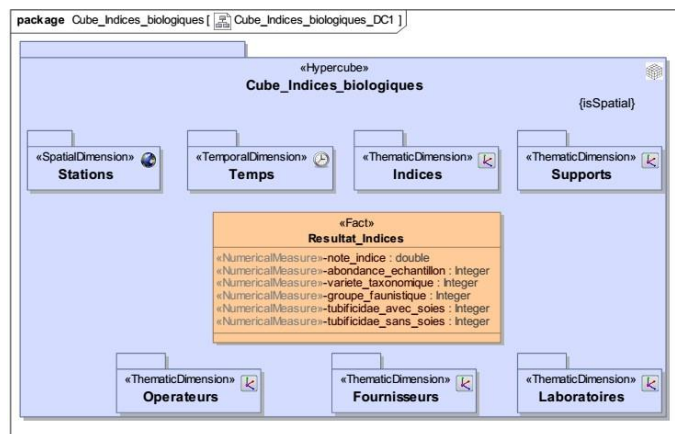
package Cube_Indices_biologiques [ Cube_Indices_biologiques_DC1 ]

«Hypercube»
Cube_Indices_biologiques

{isSpatial}

«SpatialDimension»
Stations

«TemporalDimension»
Temps

«ThematicDimension»
Indices

«ThematicDimension»
Supports

«Fact»
Resultat_Indices

«NumericalMeasure»-note_indice : double
«NumericalMeasure»-abondance_echantillon : Integer
«NumericalMeasure»-variete_taxonomique : Integer
«NumericalMeasure»-groupe_faunistique : Integer
«NumericalMeasure»-tubificidae_avec_soies : Integer
«NumericalMeasure»-tubificidae_sans_soies : Integer

«ThematicDimension»
Operateurs

«ThematicDimension»
Fournisseurs

«ThematicDimension»
Laboratoires